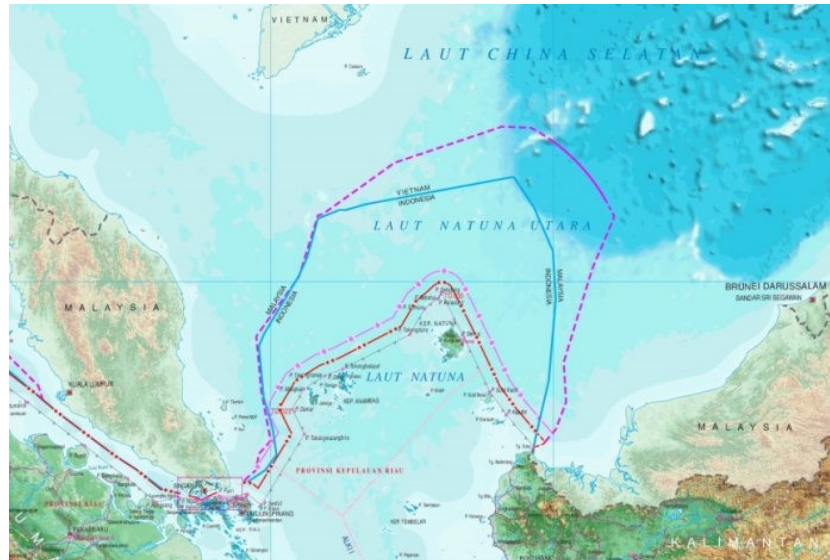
VIETNAM

LAUT CHINA SELATAN

VIETNAM
INDONESIA

LAUT NATUNA UTARA

MALAYSIA
INDONESIA

MALAYSIA
INDONESIA

MALAYSIA

BRUNEI DARUSSALAM
BANDAR SRI BEGAWAN

KEP. NATUNA

LAUT NATUNA

KEP. ANAMBAS

KUALA LUMPUR

PROVINSI KEPULAUAN RIAU

PROVINSI RIAU

MALAYSIA

KALIMANTAN